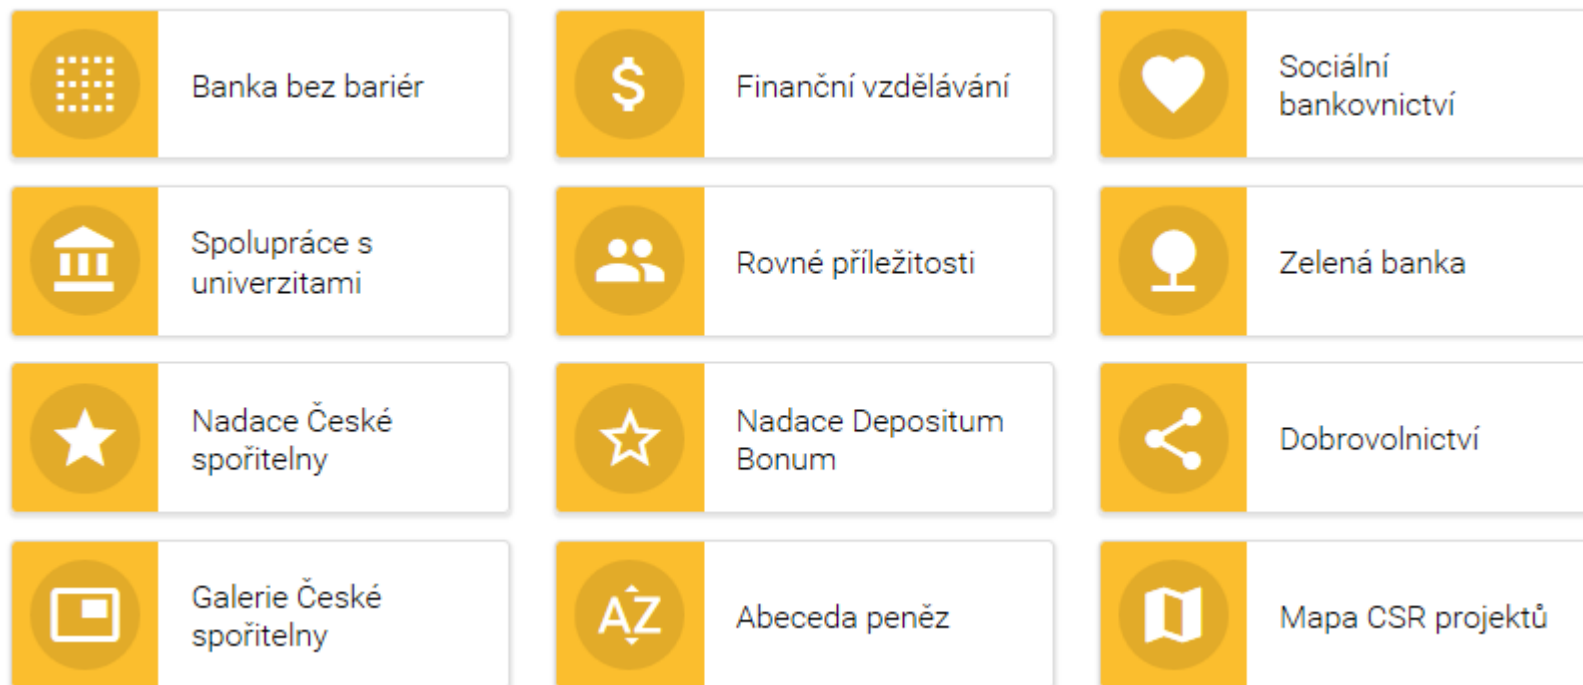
Banka bez bariér

Finanční vzdělávání

Sociální bankovnictví

Spolupráce s univerzitami

Rovné příležitosti

Zelená banka

Nadace České spořitelny

Nadace Depositum Bonum

Dobrovolnictví

Galerie České spořitelny

AZ

Abeceda peněz

Mapa CSR projektů